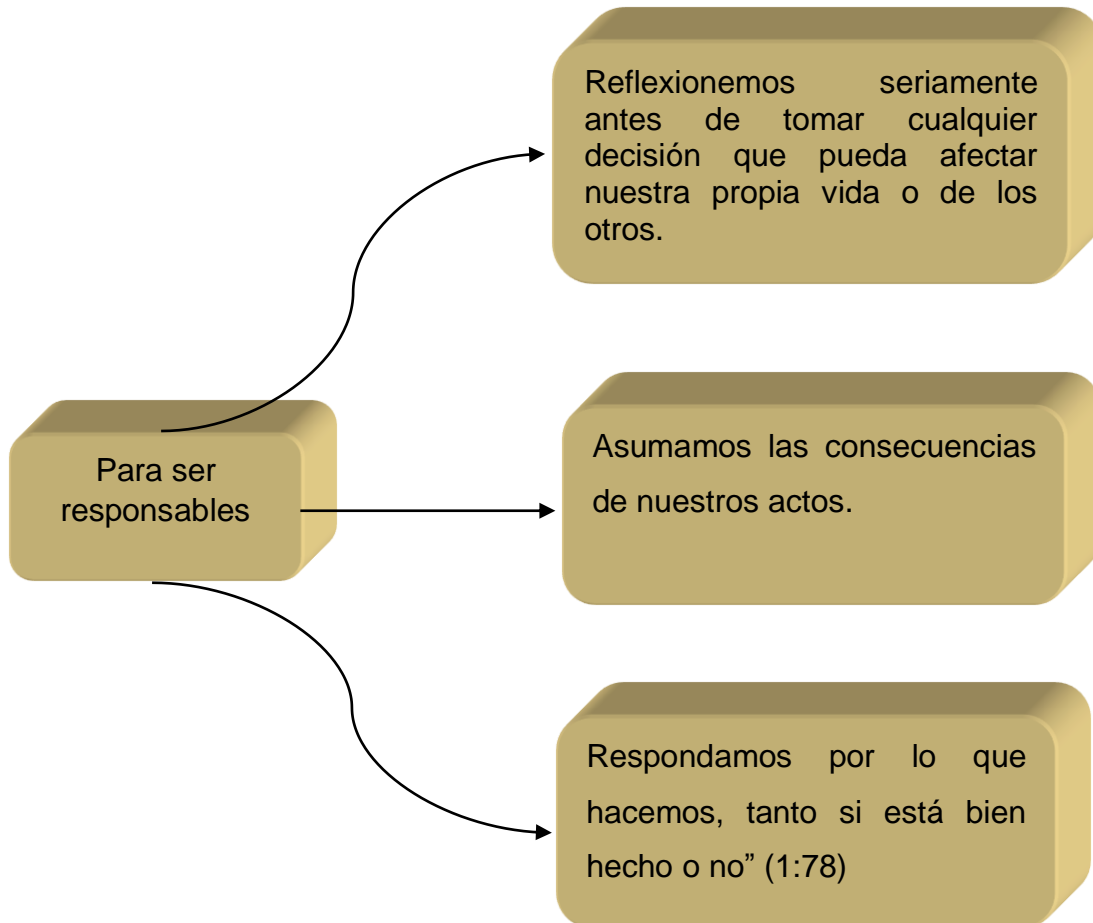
Para ser responsables

Reflexionemos seriamente antes de tomar cualquier decisión que pueda afectar nuestra propia vida o de los otros.

Asumamos las consecuencias de nuestros actos.

Respondamos por lo que hacemos, tanto si está bien hecho o no” (1:78)